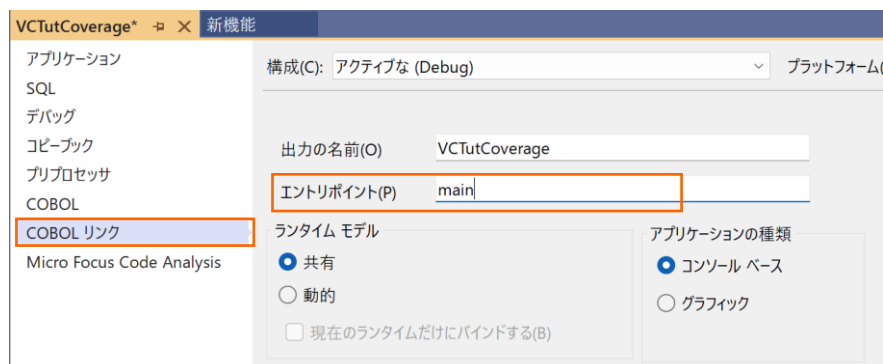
VCTutCoverage* ⊸ ✕ 新機能

アプリケーション
SQL
デバッグ
コピーブック
プリプロセッサ
COBOL
COBOL リンク
Micro Focus Code Analysis

構成(C): アクティブな (Debug)

プラットフォーム(

出力の名前(O) VCTutCoverage

エントリポイント(P) main

ランタイム モデル
共有
動的
現在のランタイムだけにバインドする(B)

アプリケーションの種類
コンソール ベース
グラフィック